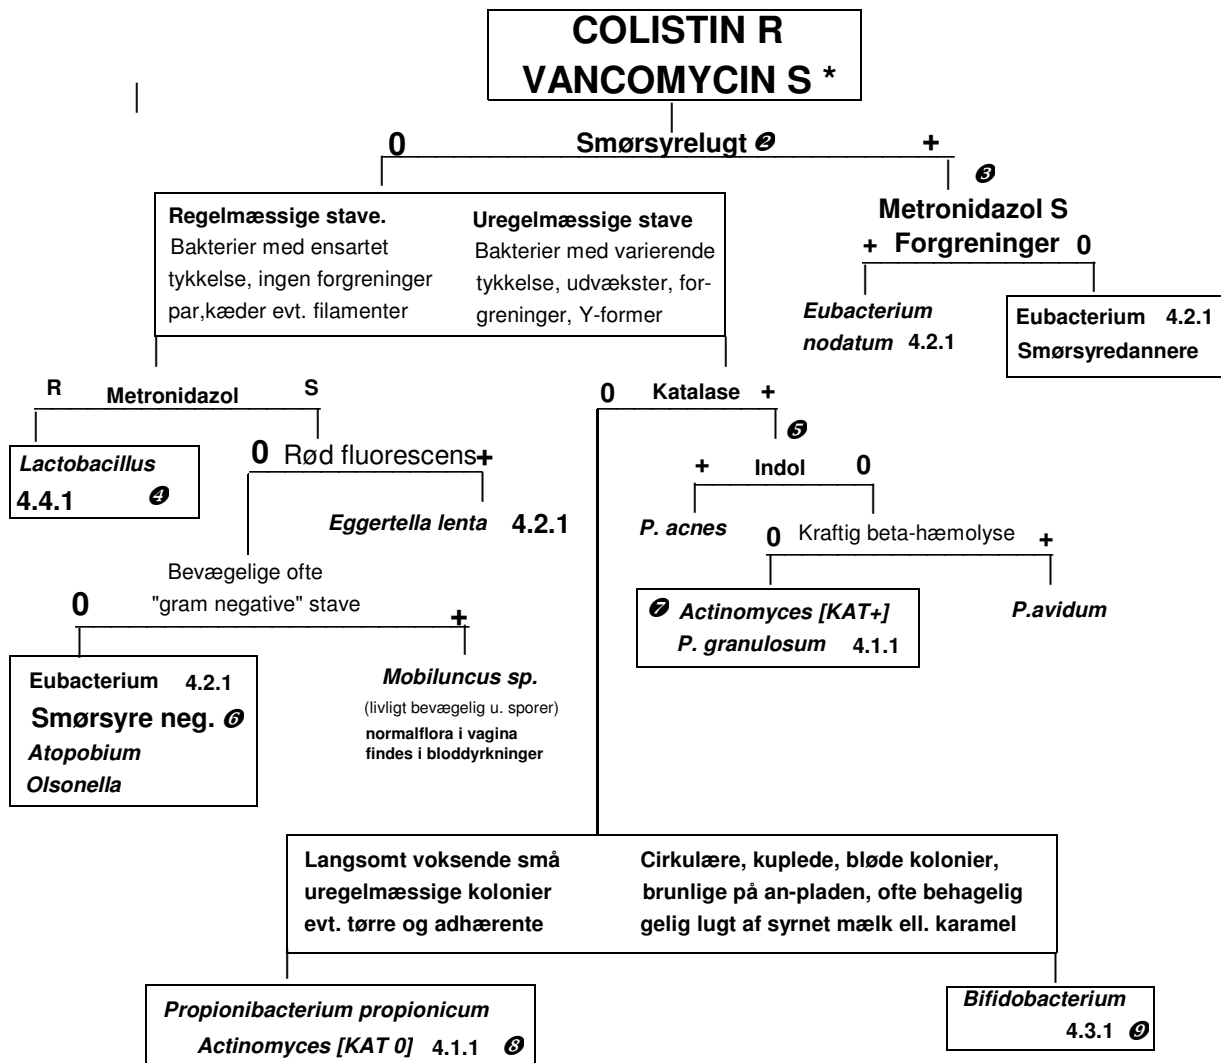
COLISTIN R
VANCOMYCIN S *

0 Smørsyrelugt ❷ +

❸
Metronidazol S
+ Forgreninger 0

Eubacterium nodatum 4.2.1

Eubacterium 4.2.1
Smørsyredannere

Regelmæssige stave.
Bakterier med ensartet tykkelse, ingen forgreninger par,kæder evt. filamenter

Uregelmæssige stave
Bakterier med varierende tykkelse, udvækster, forgreninger, Y-former

R Metronidazol S

Lactobacillus
4.4.1 ❹

0 Rød fluorescens +

Eggertella lenta 4.2.1

Bevægelige ofte "gram negative" stave

0 +

Eubacterium 4.2.1
Smørsyre neg. ❻
Atopobium
Olsonella

Mobiluncus sp.
(livligt bevægelig u. sporer)
normalflora i vagina
findes i bloddyrkninger

0 Katalase +

❺
+ Indol 0

P. acnes

0 Kraftig beta-hæmolyse +

❼ Actinomyces [KAT+]
P. granulosum 4.1.1

P.avidum

Langsomt voksende små uregelmæssige kolonier evt. tørre og adhærente

Cirkulære, kuplede, bløde kolonier, brunlige på an-pladen, ofte behagelig gelig lugt af syrnet mælk ell. karamel

Propionibacterium propionicum
Actinomyces [KAT 0] 4.1.1 ❽

Bifidobacterium
4.3.1 ❾